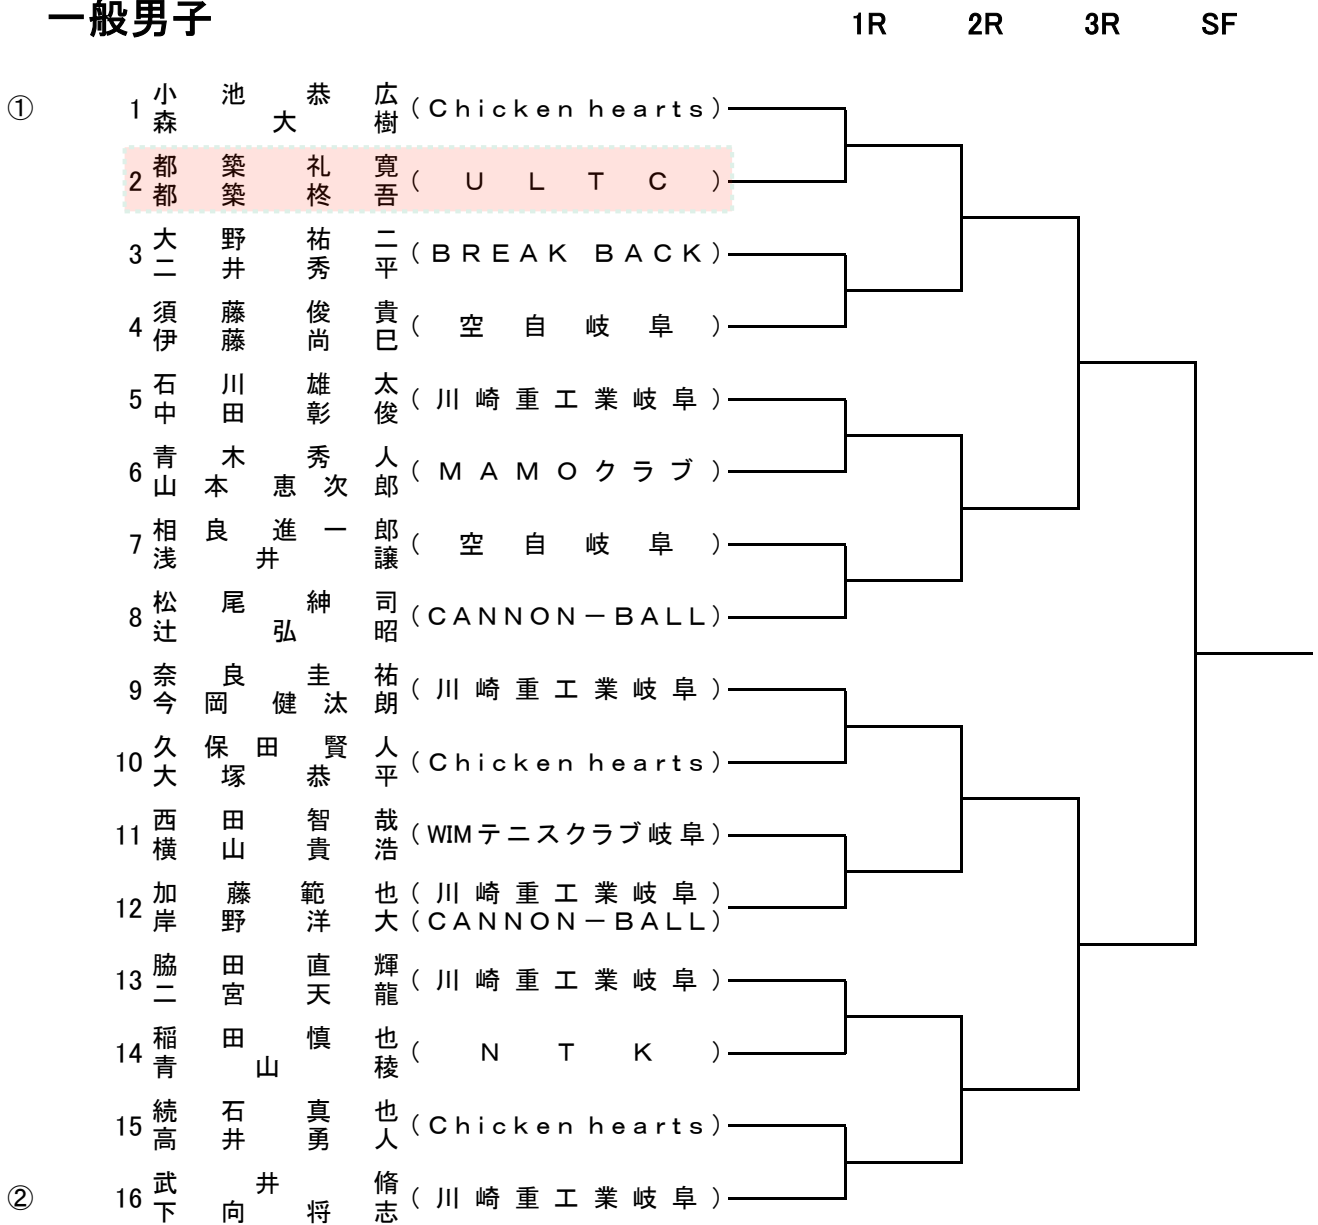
一般男子

1R 2R 3R SF

①
1 小池恭広 (Chicken hearts)
森大樹
2 都築礼寛 (ULTC)
都築柊吾
3 大野祐二 (BREAK BACK)
二井秀平
4 須藤俊貴 (空自岐阜)
伊藤尚巳
5 石川雄太 (川崎重工業岐阜)
中田彰俊
6 青木秀人 (MAMOクラブ)
山本恵次郎
7 相良進一郎 (空自岐阜)
浅井譲
8 松尾紳司 (CANNON－BALL)
辻弘昭
9 奈良圭祐 (川崎重工業岐阜)
今岡健汰朗
10 久保田賢人 (Chicken hearts)
大塚恭平
11 西田智哉 (WIMテニスクラブ岐阜)
横山貴浩
12 加藤範也 (川崎重工業岐阜)
岸野洋大 (CANNON－BALL)
13 脇田直輝 (川崎重工業岐阜)
二宮天龍
14 稲田慎也 (NTK)
青山稜
15 続石真也 (Chicken hearts)
高井勇人
②
16 武井脩 (川崎重工業岐阜)
下向将志